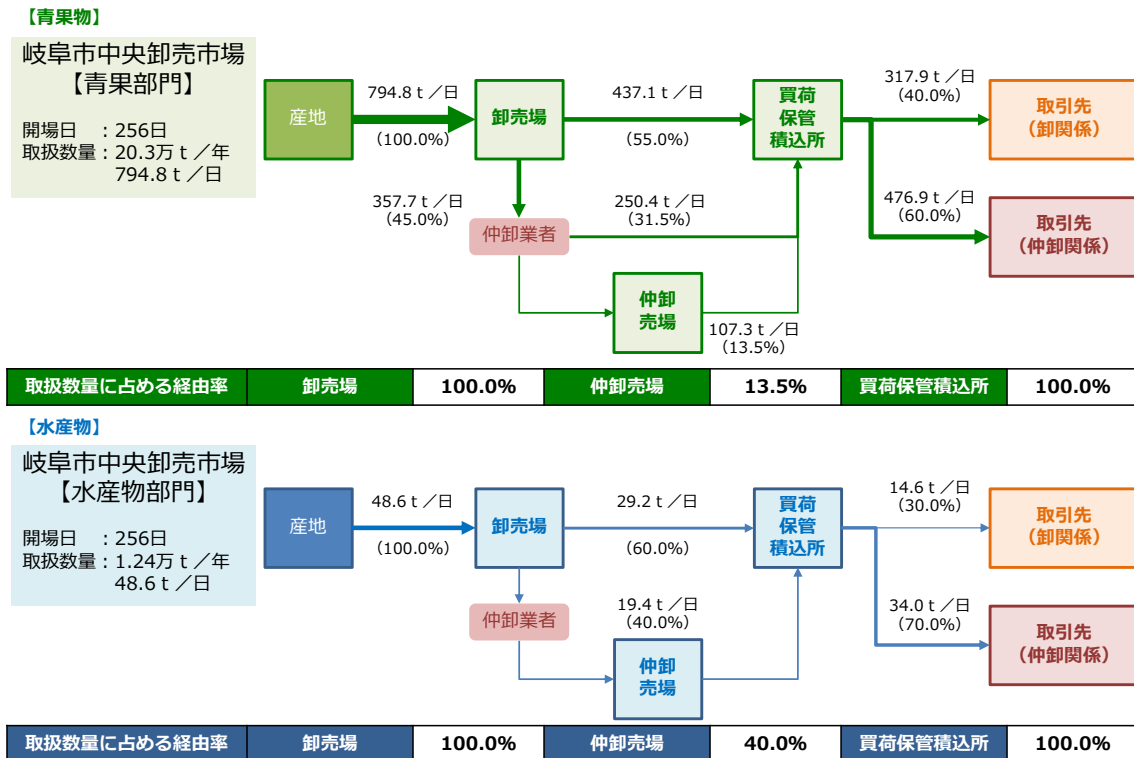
【青果物】

岐阜市中央卸売市場
【青果部門】

開場日　：256日
取扱数量：20.3万ｔ／年
794.8ｔ／日

産地

794.8ｔ／日
（100.0%）

卸売場

437.1ｔ／日
（55.0%）

買荷
保管
積込所

317.9ｔ／日
（40.0%）

取引先
（卸関係）

357.7ｔ／日
（45.0%）

250.4ｔ／日
（31.5%）

仲卸業者

476.9ｔ／日
（60.0%）

取引先
（仲卸関係）

仲卸
売場

107.3ｔ／日
（13.5%）

| 取扱数量に占める経由率 | 卸売場 | 100.0% | 仲卸売場 | 13.5% | 買荷保管積込所 | 100.0% |
|---|---|---|---|---|---|---|

【水産物】

岐阜市中央卸売市場
【水産物部門】

開場日　：256日
取扱数量：1.24万ｔ／年
48.6ｔ／日

産地

48.6ｔ／日
（100.0%）

卸売場

29.2ｔ／日
（60.0%）

買荷
保管
積込所

14.6ｔ／日
（30.0%）

取引先
（卸関係）

仲卸業者

19.4ｔ／日
（40.0%）

34.0ｔ／日
（70.0%）

取引先
（仲卸関係）

仲卸
売場

| 取扱数量に占める経由率 | 卸売場 | 100.0% | 仲卸売場 | 40.0% | 買荷保管積込所 | 100.0% |
|---|---|---|---|---|---|---|